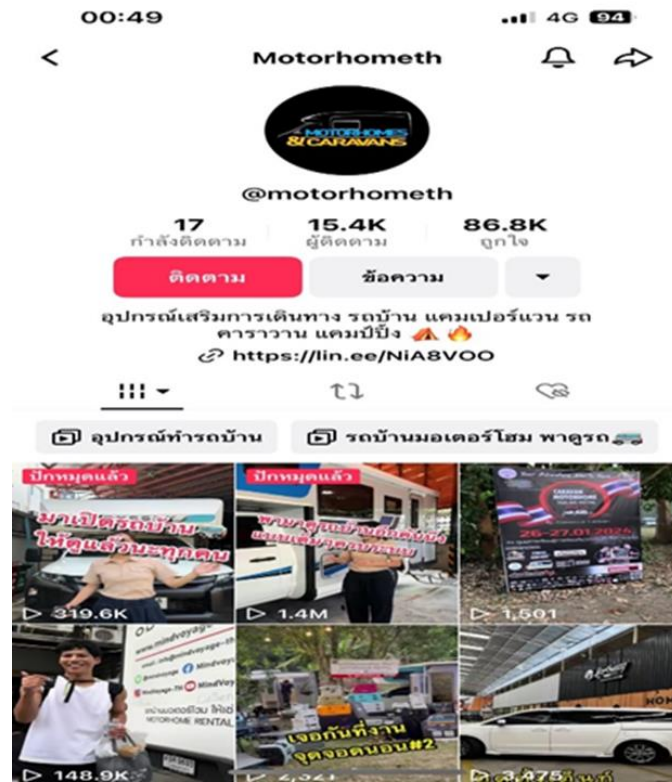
00:49

4G 94

Motorhometh

MOTORHOMES & CARAVANS

@motorhometh

17
กำลังติดตาม

15.4K
ผู้ติดตาม

86.8K
ถูกใจ

ติดตาม

ข้อความ

อุปกรณ์เสริมการเดินทาง รถบ้าน แคมเปอร์แวน รถคาราวาน แคมป์ปิ้ง ⛺🔥

https://lin.ee/NiA8VOO

อุปกรณ์ทำรถบ้าน

รถบ้านมอเตอร์โฮม พาดูรถ

ปักหมุดแล้ว
มาเปิดรถบ้านให้ดูแล้วนะทุกคน
319.6K

ปักหมุดแล้ว
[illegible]
1.4M

26-27.01.2024
1,501

www.mindvoyage-th
MOTORHOME RENTAL
148.9K

เจอกันที่งาน จุดจอดนอน#2
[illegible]

3,475